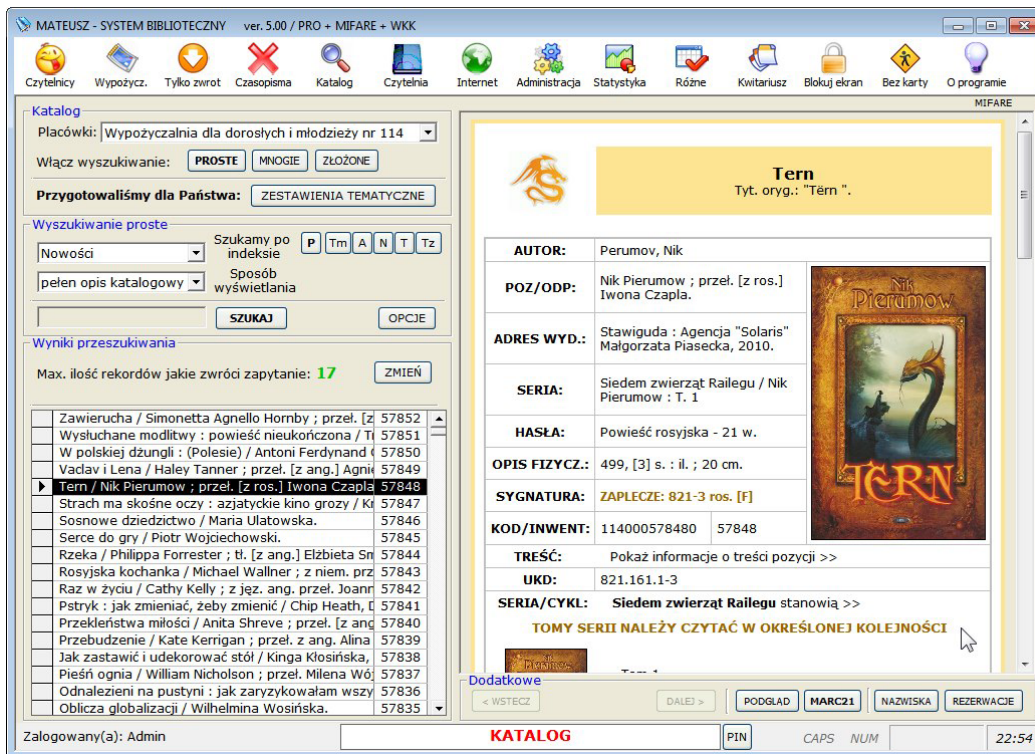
MATEUSZ - SYSTEM BIBLIOTECZNY ver. 5.00 / PRO + MIFARE + WKK

Czytelnicy | Wypożycz. | Tylko zwrot | Czasopisma | Katalog | Czytelnia | Internet | Administracja | Statystyka | Różne | Kwitariusz | Blokuj ekran | Bez karty | O programie

MIFARE

Katalog
Placówki: Wypożyczalnia dla dorosłych i młodzieży nr 114
Włącz wyszukiwanie: PROSTE | MNOGIE | ZŁOŻONE
Przygotowaliśmy dla Państwa: ZESTAWIENIA TEMATYCZNE

Wyszukiwanie proste
Nowości
Szukamy po indeksie
P | Tm | A | N | T | Tz
pełen opis katalogowy
Sposób wyświetlania
SZUKAJ
OPCJE

Wyniki przeszukiwania
Max. ilość rekordów jakie zwróci zapytanie: 17
ZMIEŃ

| | | |
|---|---|---|
| | Zawierucha / Simonetta Agnello Hornby ; przeł. [z | 57852 |
| | Wysłuchane modlitwy : powieść nieukończona / T | 57851 |
| | W polskiej dżungli : (Polesie) / Antoni Ferdynand | 57850 |
| | Vaclav i Lena / Haley Tanner ; przeł. [z ang.] Agni | 57849 |
| ▶ | Tern / Nik Pierumow ; przeł. [z ros.] Iwona Czapla | 57848 |
| | Strach ma skośne oczy : azjatyckie kino grozy / K | 57847 |
| | Sosnowe dziedzictwo / Maria Ulatowska. | 57846 |
| | Serce do gry / Piotr Wojciechowski. | 57845 |
| | Rzeka / Philippa Forrester ; tł. [z ang.] Elżbieta Sn | 57844 |
| | Rosyjska kochanka / Michael Wallner ; z niem. prz | 57843 |
| | Raz w życiu / Cathy Kelly ; z jęz. ang. przeł. Joann | 57842 |
| | Pstryk : jak zmieniać, żeby zmienić / Chip Heath, | 57841 |
| | Przekleństwa miłości / Anita Shreve ; przeł. [z ang | 57840 |
| | Przebudzenie / Kate Kerrigan ; przeł. z ang. Alina | 57839 |
| | Jak zastawić i udekorować stół / Kinga Kłosińska, | 57838 |
| | Pieśń ognia / William Nicholson ; przeł. Milena Wó | 57837 |
| | Odnalezieni na pustyni : jak zarazykowałam wszy | 57836 |
| | Oblicza globalizacji / Wilhelmina Wosińska. | 57835 |

Tern
Tyt. oryg.: "Tërn ".

| | |
|---|---|
| AUTOR: | Perumov, Nik |
| POZ/ODP: | Nik Pierumow ; przeł. [z ros.] Iwona Czapla. |
| ADRES WYD.: | Stawiguda : Agencja "Solaris" Małgorzata Piasecka, 2010. |
| SERIA: | Siedem zwierząt Railegu / Nik Pierumow : T. 1 |
| HASŁA: | Powieść rosyjska - 21 w. |
| OPIS FIZYCZ.: | 499, [3] s. : il. ; 20 cm. |
| SYGNATURA: | ZAPLECZE: 821-3 ros. [F] |
| KOD/INWENT: | 114000578480 57848 |
| TREŚĆ: | Pokaż informacje o treści pozycji >> |
| UKD: | 821.161.1-3 |
| SERIA/CYKL: | Siedem zwierząt Railegu stanowią >> |

Nik Pierumow
TERN

TOMY SERII NALEŻY CZYTAĆ W OKREŚLONEJ KOLEJNOŚCI

Tom 1

Dodatkowe
< WSTECZ | DALEJ > | PODGLĄD | MARC21 | NAZWISKA | REZERWACJE

Zalogowany(a): Admin | KATALOG | PIN | CAPS | NUM | 22:54